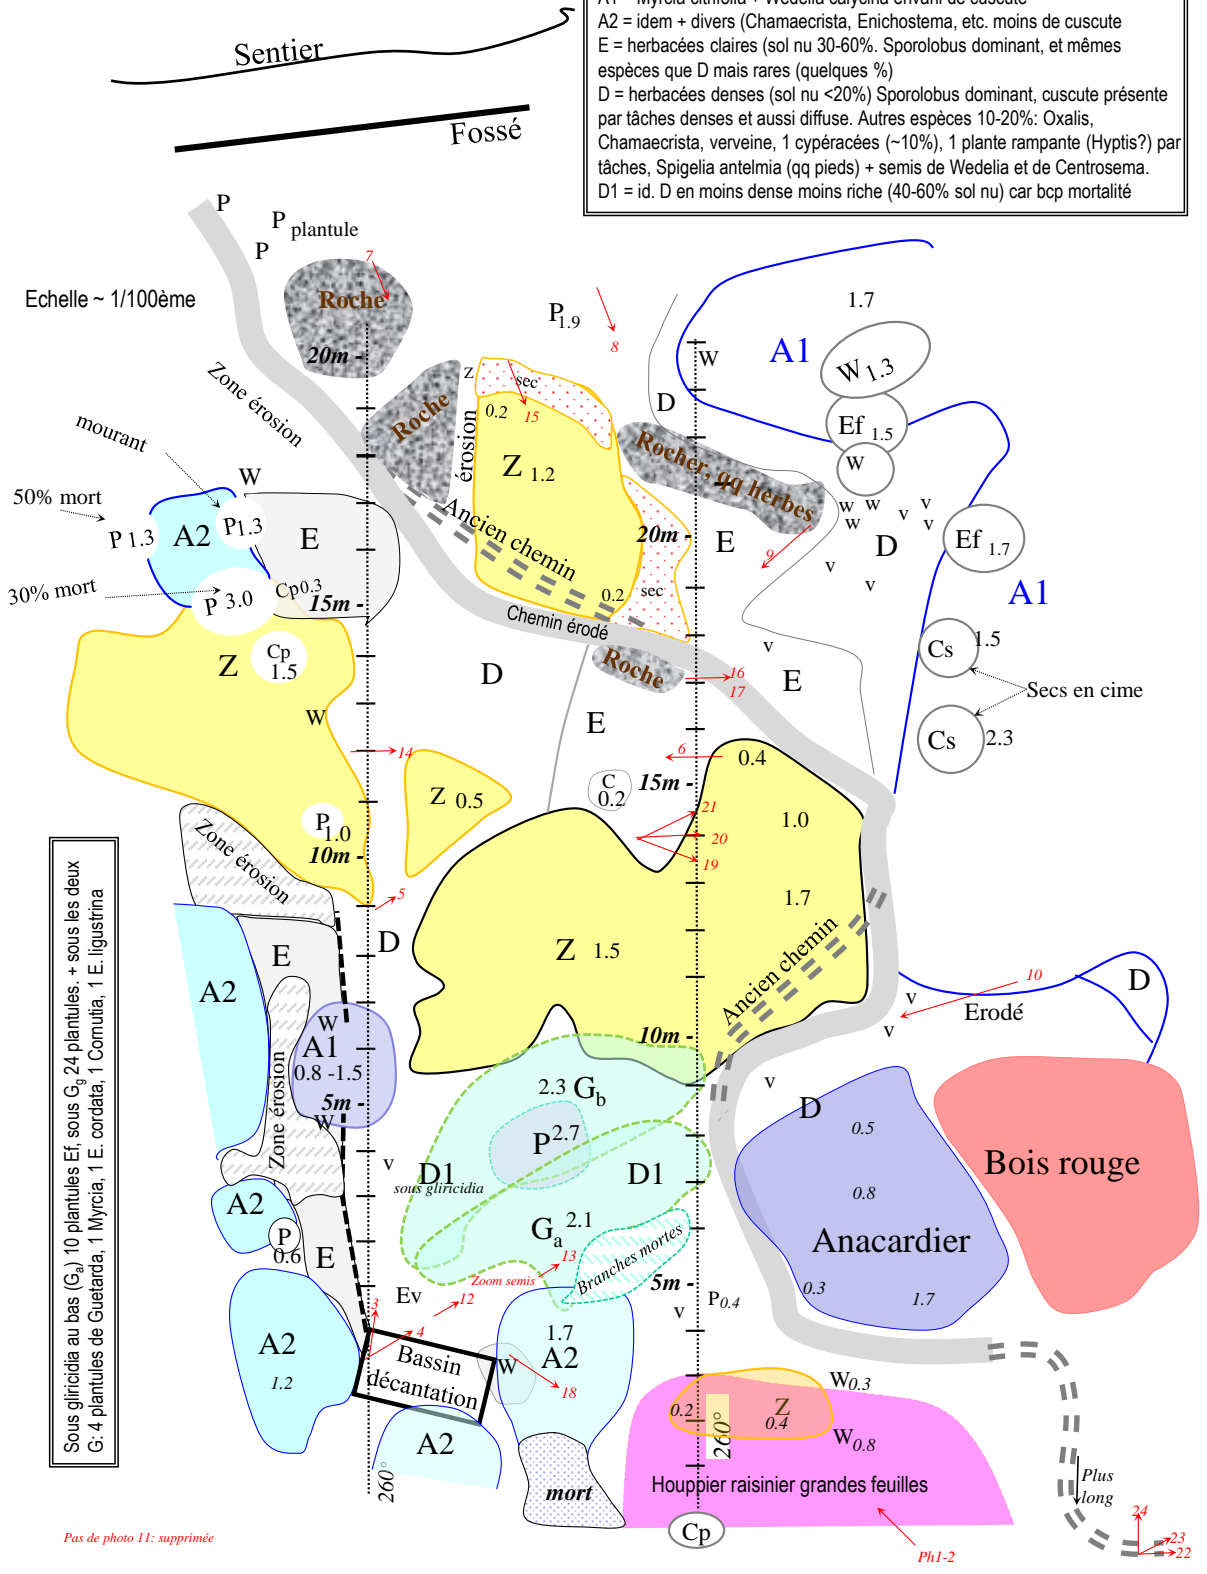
A1 = Myrcia citrifolia + Wedelia calycina envahi de cuscute
A2 = idem + divers (Chamaecrista, Enichostema, etc. moins de cuscute
E = herbacées claires (sol nu 30-60%. Sporolobus dominant, et mêmes espèces que D mais rares (quelques %)
D = herbacées denses (sol nu <20%) Sporolobus dominant, cuscute présente par tâches denses et aussi diffuse. Autres espèces 10-20%: Oxalis, Chamaecrista, verveine, 1 cypéracées (~10%), 1 plante rampante (Hyptis?) par tâches, Spigelia antelmia (qq pieds) + semis de Wedelia et de Centrosema.
D1 = id. D en moins dense moins riche (40-60% sol nu) car bcp mortalité

Sentier
Fossé
P
P plantule
P
Echelle ~ 1/100ème
Roche
7
20m
$P_{1.9}$
8
W
A1
1.7
W 1.3
Ef 1.5
W
Zone érosion
Roche
Z
sec
0.2
15
érosion
Z 1.2
D
Rocher, qq herbes
mourant
W
50% mort
P 1.3
A2
P1.3
E
Ancien chemin
20m
E
9
w w
w
v
v v
D
Ef 1.7
A1
30% mort
P 3.0
Cp0.3
15m
0.2
sec
v
v
Chemin érodé
Cp 1.5
Z
D
Roche
16
17
E
Cs 1.5
Secs en cime
Cs 2.3
W
E
14
v
6
0.4
Z 0.5
C 0.2
15m
21
1.0
20
19
Zone érosion
P 1.0
10m
5
1.7
Sous gliricidia au bas ($G_a$) 10 plantules Ef, sous $G_g$ 24 plantules. + sous les deux G: 4 plantules de Guetarda, 1 Myrcia, 1 E. cordata, 1 E. ligustrina
D
Z 1.5
Ancien chemin
E
A2
10
D
v
Erodé
v
W
A1
0.8 -1.5
10m
5m
2.3 $G_b$
v
D
0.5
Bois rouge
W
Zone érosion
$P^{2.7}$
v
D1
sous gliricidia
D1
0.8
A2
P 0.6
E
$G_a$ 2.1
13
Anacardier
Zoom semis
Branches mortes
5m
Ev
12
0.3
1.7
v
$P_{0.4}$
3
4
Bassin décantation
W
1.7
A2
18
A2
1.2
$W_{0.3}$
0.2
Z 0.4
260°
$W_{0.8}$
A2
Plus long
Houppier raisinier grandes feuilles
260°
mort
24
23
22
Pas de photo 11: supprimée
Cp
Ph1-2